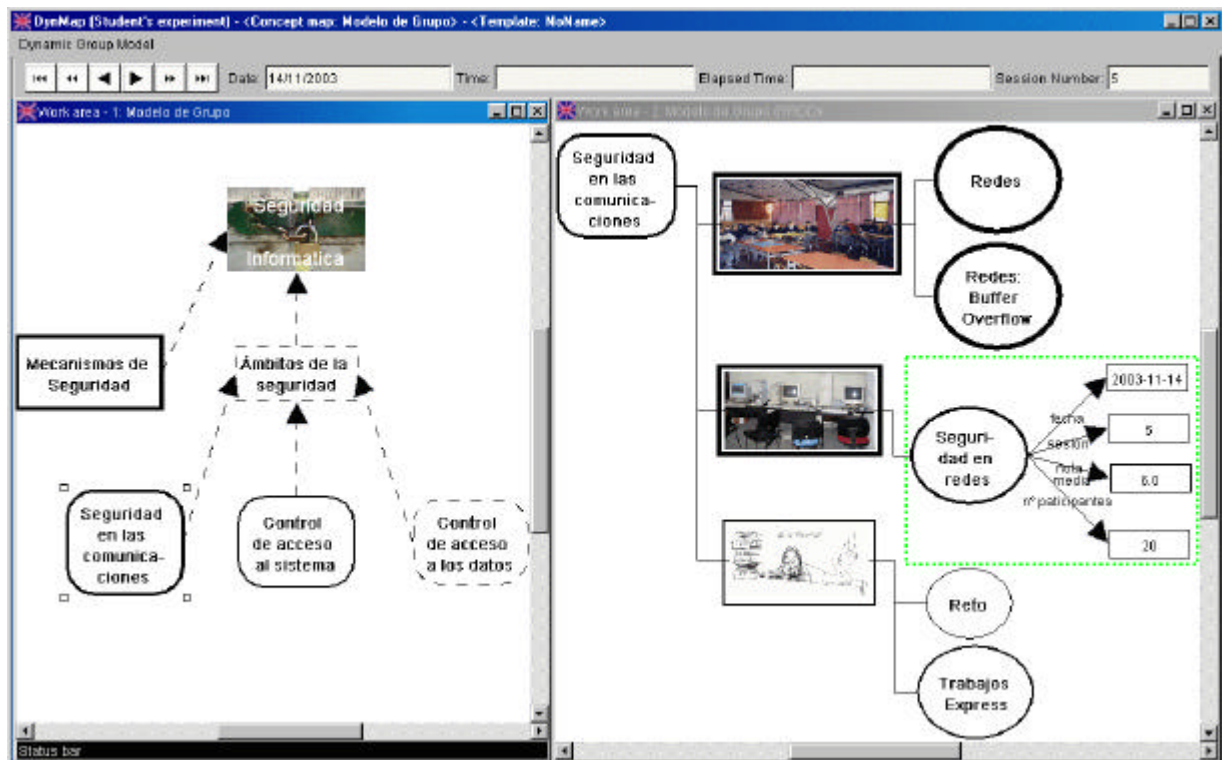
DynMap (Student's experiment) - <Concept map: Modelo de Grupo> - <Template: NoName>

Dynamic Group Model

Date: 14/11/2003 Time: Elapsed Time: Session Number: 5

Work area - 1: Modelo de Grupo

Seguridad Informatica

Mecanismos de Seguridad

Ámbitos de la seguridad

Seguridad en las comunicaciones

Control de acceso al sistema

Control de acceso a los datos

Status bar

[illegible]

Seguridad en las comunicaciones

Redes

Redes: Buffer Overflow

2003-11-14

fecha

sesión

5

nota media

6.0

nº participantes

20

Seguridad en redes

Reto

Trabajos Express